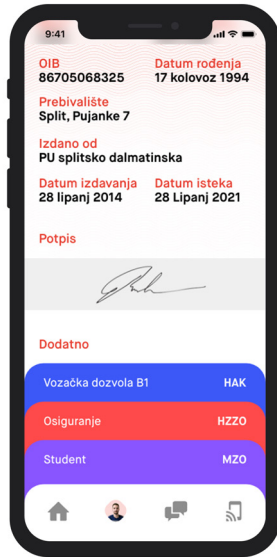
9:41

OIB
86705068325

Datum rođenja
17 kolovoz 1994

Prebivalište
Split, Pujanke 7

Izdano od
PU splitsko dalmatinska

Datum izdavanja
28 lipanj 2014

Datum isteka
28 Lipanj 2021

Potpis

Dodatno

Vozačka dozvola B1
HAK

Osiguranje
HZZO

Student
MZO